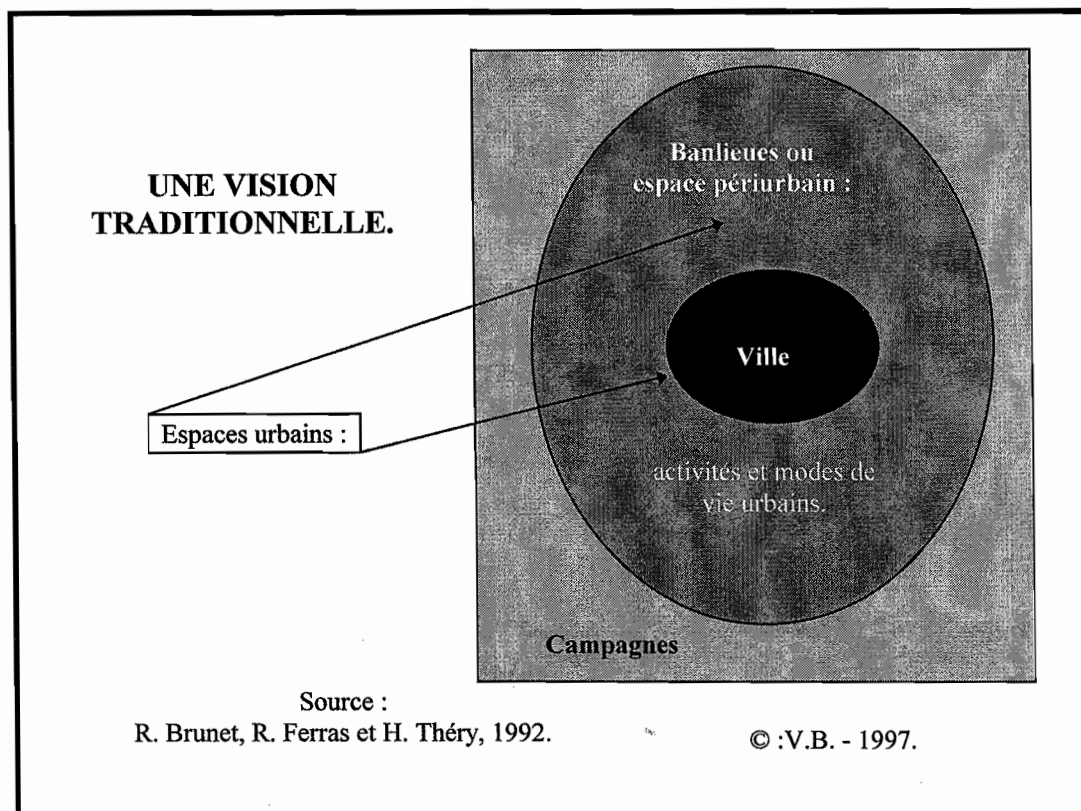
UNE VISION TRADITIONNELLE.

Banlieues ou espace périurbain :

Ville

Espaces urbains :

activités et modes de vie urbains.

Campagnes

Source :
R. Brunet, R. Ferras et H. Théry, 1992.

© :V.B. - 1997.